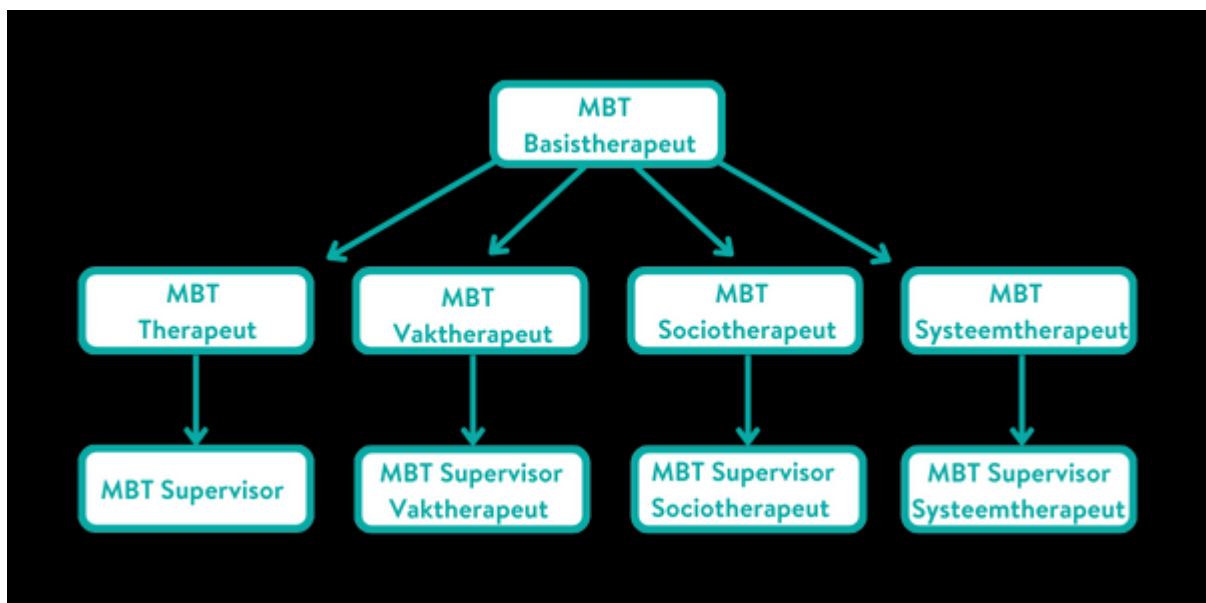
MBT
Basistherapeut

MBT
Therapeut

MBT
Vaktherapeut

MBT
Sociotherapeut

MBT
Systeemtherapeut

MBT Supervisor

MBT Supervisor
Vaktherapeut

MBT Supervisor
Sociotherapeut

MBT Supervisor
Systeemtherapeut